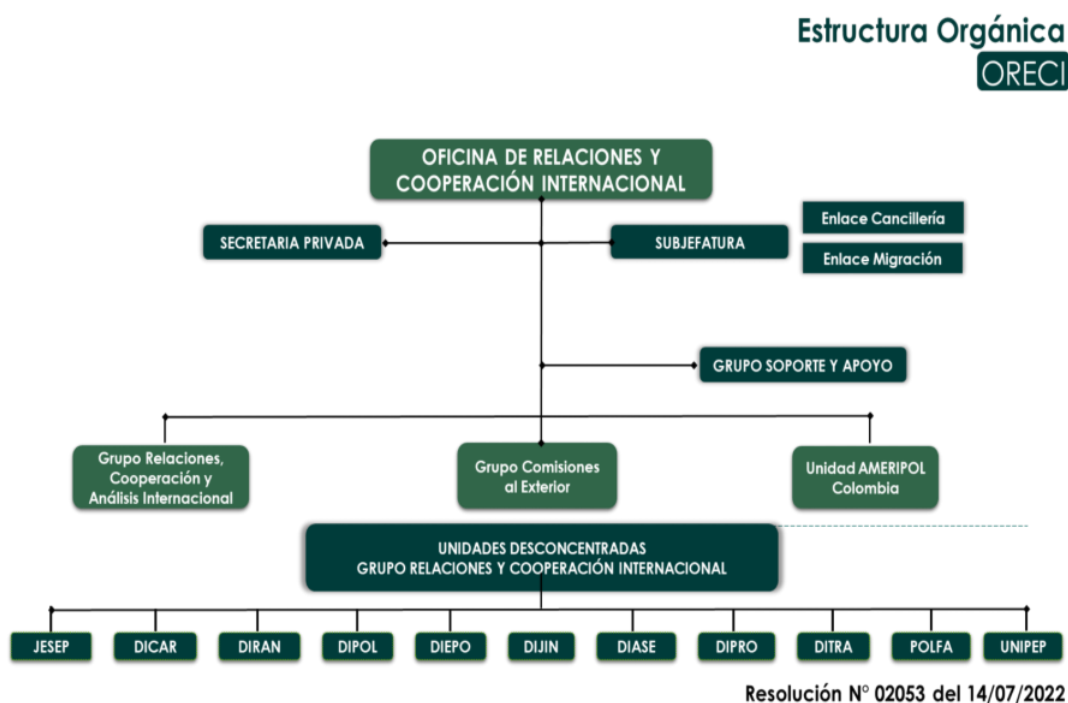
Estructura Orgánica
ORECI

OFICINA DE RELACIONES Y COOPERACIÓN INTERNACIONAL

SECRETARIA PRIVADA

SUBJEFATURA

Enlace Cancillería

Enlace Migración

GRUPO SOPORTE Y APOYO

Grupo Relaciones, Cooperación y Análisis Internacional

Grupo Comisiones al Exterior

Unidad AMERIPOL Colombia

UNIDADES DESCONCENTRADAS
GRUPO RELACIONES Y COOPERACIÓN INTERNACIONAL

JESEP

DICAR

DIRAN

DIPOL

DIEPO

DIJIN

DIASE

DIPRO

DITRA

POLFA

UNIPEP

Resolución N° 02053 del 14/07/2022